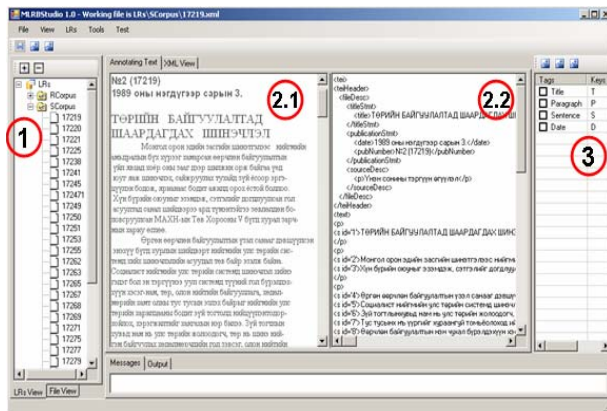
MLRBStudio 1.0 - Working file is LRs\SCorpus\17219.xml

File View LRs Tools Test

LRs
RCorpus
SCorpus
17219
17220
17221
17225
17238
17240
17241
17245
17247
17249
17250
17251
17253
17255
17262
17263
17265
17267
17268
17269
17271
17275
17277
17279

LRs View | File View

1

Annotating Text | XML View

№2 (17219)
1989 оны нэгдүгээр сарын 3.

ТӨРИЙН БАЙГУУЛАЛТАД ШААРДАГДАХ ШИНЭЧЛЭЛ

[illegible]

2.1

<tei>
<teiHeader>
<fileDesc>
<titleStmt>
<title>ТӨРИЙН БАЙГУУЛАЛТАД ШААРДАГДАХ</title>
</titleStmt>
<publicationStmt>
<date>1989 оны нэгдүгээр сарын 3.</date>
<pubNumber>№2 (17219)</pubNumber>
</publicationStmt>
<sourceDesc>
<p>Үнэн сонины төрөлжүүлсэн</p>
</sourceDesc>
</fileDesc>
</teiHeader>
<text>
<p>
<s id="s1">ТӨРИЙН БАЙГУУЛАЛТАД ШААРДАГДАХ ШИН
</p>
<p>
<s id="s2">Монгол орон эдийн засгийн шинэтгэлээс нийгм
<s id="s3">Хүн бүрийн оюунаг зоригжиж, сэтгэлийг догдлу
</p>
<p>
<s id="s4">Өргөн ерөнхий байгуулалтын ... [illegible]
<s id="s5">Социалист нийгмийн улс төрийн системд шинэч
<s id="s6">Зөв тогтолцоонд нь нийгмийн улс төрийн ... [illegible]
<s id="s7">Түс түсэн нь үүргийг хэрэгжүүлэх ... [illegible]
<s id="s8">Өргөн бүрдүүлэн байгуулалтын ... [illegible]

2.2

Messages | Output

Tags | Keys
Title | T
Paragraph | P
Sentence | S
Date | D

3